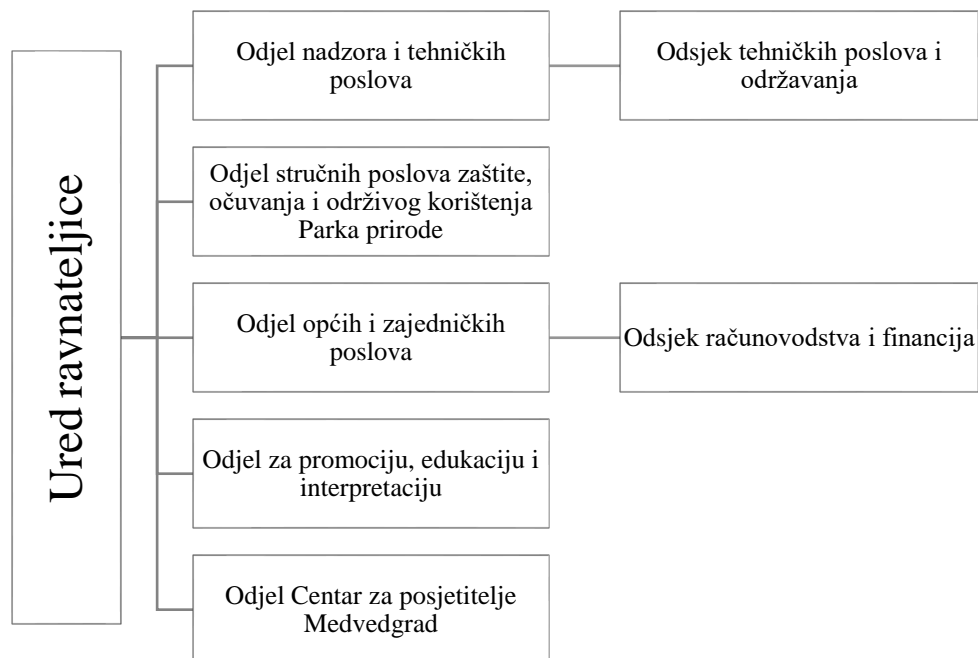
Ured ravnateljice

Odjel nadzora i tehničkih poslova

Odsjek tehničkih poslova i održavanja

Odjel stručnih poslova zaštite, očuvanja i održivog korištenja Parka prirode

Odjel općih i zajedničkih poslova

Odsjek računovodstva i financija

Odjel za promociju, edukaciju i interpretaciju

Odjel Centar za posjetitelje Medvedgrad